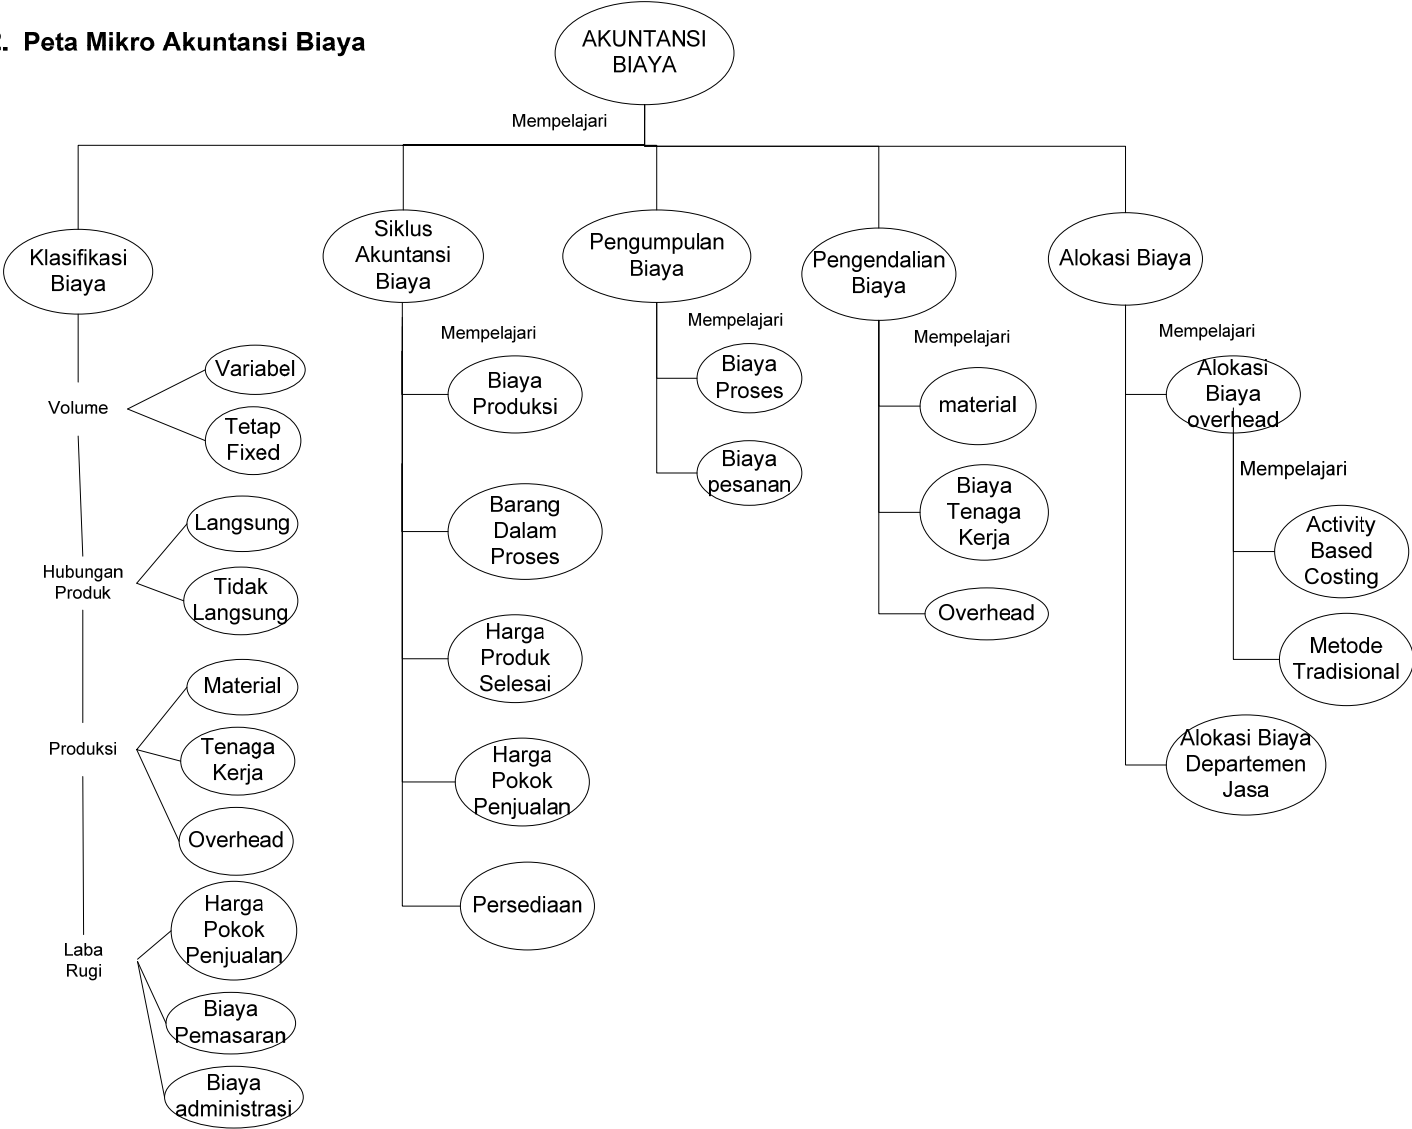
Peta Mikro Akuntansi Biaya

AKUNTANSI BIAYA

Mempelajari

Klasifikasi Biaya

Siklus Akuntansi Biaya

Pengumpulan Biaya

Pengendalian Biaya

Alokasi Biaya

Volume

Variabel

Tetap Fixed

Hubungan Produk

Langsung

Tidak Langsung

Produksi

Material

Tenaga Kerja

Overhead

Laba Rugi

Harga Pokok Penjualan

Biaya Pemasaran

Biaya administrasi

Mempelajari

Biaya Produksi

Barang Dalam Proses

Harga Produk Selesai

Harga Pokok Penjualan

Persediaan

Mempelajari

Biaya Proses

Biaya pesanan

Mempelajari

material

Biaya Tenaga Kerja

Overhead

Mempelajari

Alokasi Biaya overhead

Mempelajari

Activity Based Costing

Metode Tradisional

Alokasi Biaya Departemen Jasa